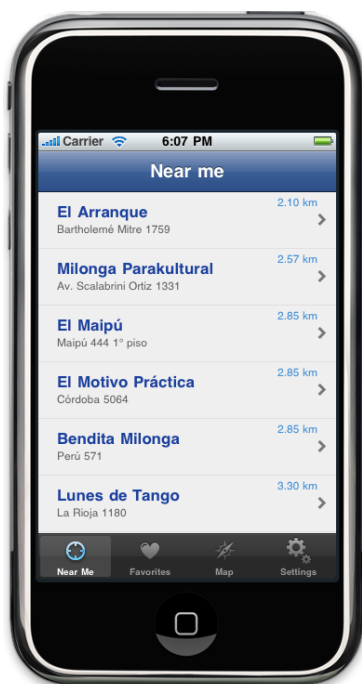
Carrier 6:07 PM

Near me

El Arranque
Bartholemé Mitre 1759
2.10 km

Milonga Parakultural
Av. Scalabrini Ortiz 1331
2.57 km

El Maipú
Maipú 444 1° piso
2.85 km

El Motivo Práctica
Córdoba 5064
2.85 km

Bendita Milonga
Perú 571
2.85 km

Lunes de Tango
La Rioja 1180
3.30 km

Near Me
Favorites
Map
Settings